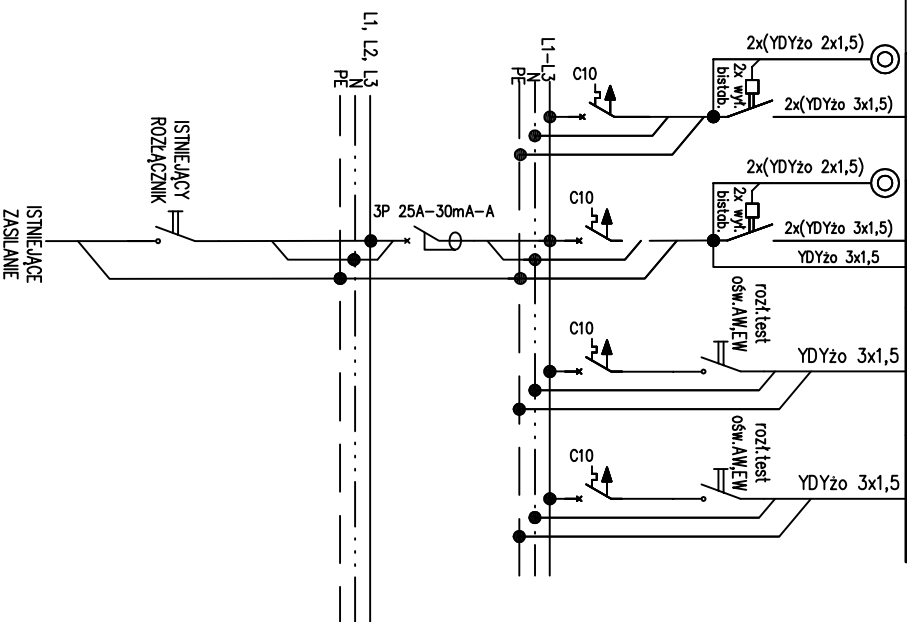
ISTNIEJĄCE ZASILANIE

ISTNIEJĄCY ROZŁĄCZNIK

L1, L2, L3
N
PE

3P 25A-30mA-A

L1-L3
N
PE

C10

2x(YDYżo 2x1,5)
2x wył. bistab.
2x(YDYżo 3x1,5)

C10

2x(YDYżo 2x1,5)
2x wył. bistab.
2x(YDYżo 3x1,5)
YDYżo 3x1,5

C10

rozł.test osw.AW,EW
YDYżo 3x1,5

C10

rozł.test osw.AW,EW
YDYżo 3x1,5